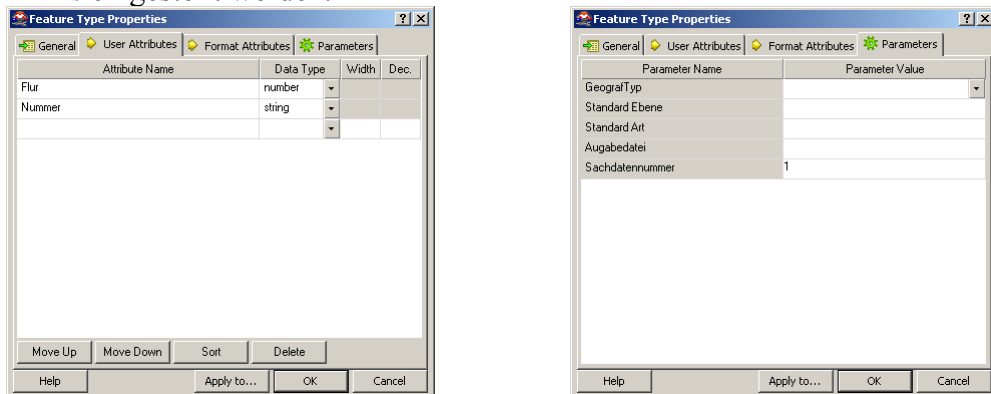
Feature Type Properties

? X

General | User Attributes | Format Attributes | Parameters

| Attribute Name | Data Type | Width | Dec. |
|---|---|---|---|
| Flur | number | | |
| Nummer | string | | |
| | | | |

Move Up | Move Down | Sort | Delete

Help | Apply to... | OK | Cancel

Feature Type Properties

? X

General | User Attributes | Format Attributes | Parameters

| Parameter Name | Parameter Value |
|---|---|
| GeografTyp | |
| Standard Ebene | |
| Standard Art | |
| Augabedatei | |
| Sachdatennummer | 1 |

Help | Apply to... | OK | Cancel